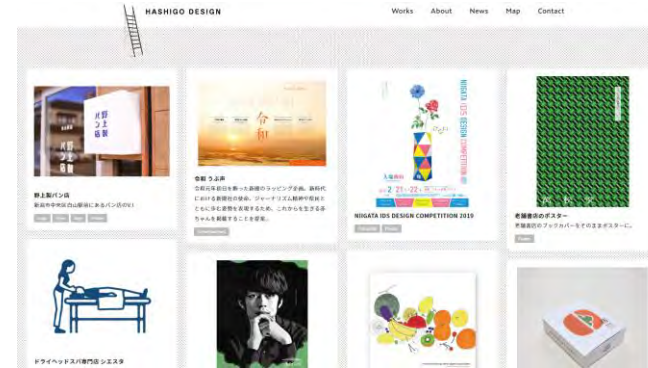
HASHIGO DESIGN

Works About News Map Contact

野上製パン店
新潟市中央区白山駅前にあるパン店のVI

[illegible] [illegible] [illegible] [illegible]

令和 うぶ声
令和元年初日を飾った新聞のラッピング企画。新時代における新聞社の使命、ジャーナリズム精神や役割とともに決意や覚悟を表現するため、これからを生きる赤ちゃんを起用することを提案。

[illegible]

NIIGATA IDS DESIGN COMPETITION 2019

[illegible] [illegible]

老舗書店のポスター
老舗書店のブックカバーをそのままポスターに。

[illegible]

ドライヘッドスパ専門店 シエスタ